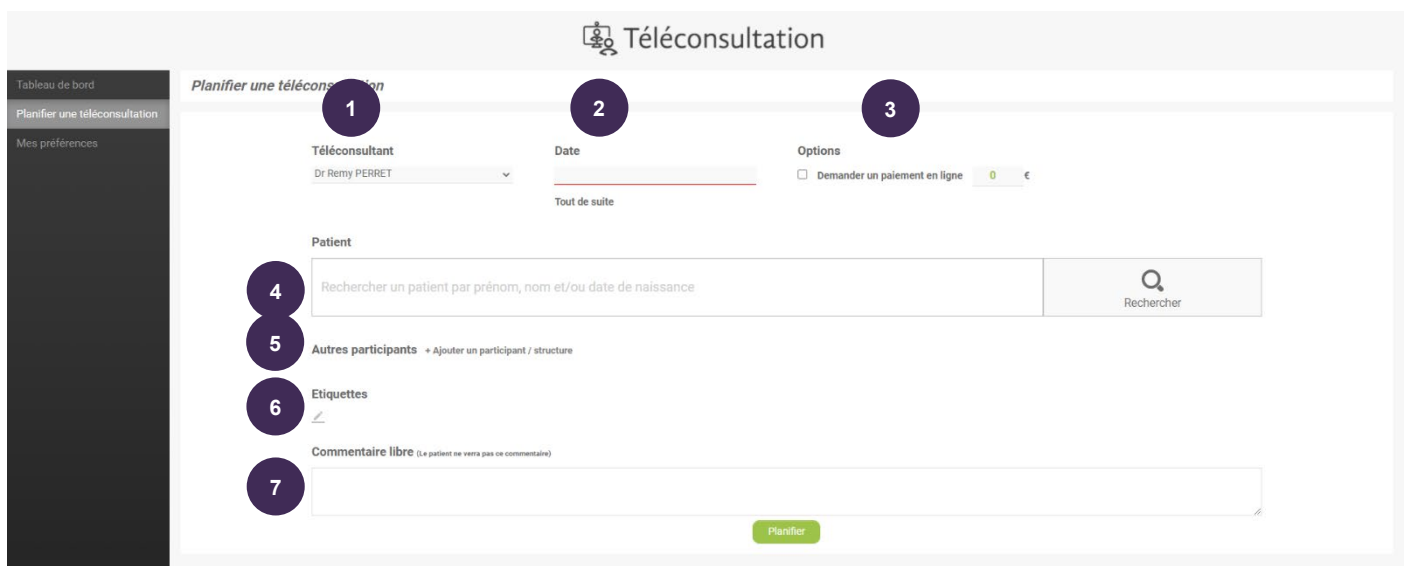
Téléconsultation

Tableau de bord
Planifier une téléconsultation
Mes préférences

Planifier une télécons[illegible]ion

1
2
3

Téléconsultant
Dr Remy PERRET

Date
Tout de suite

Options
Demander un paiement en ligne 0 €

Patient

4
Rechercher un patient par prénom, nom et/ou date de naissance
Rechercher

5
Autres participants + Ajouter un participant / structure

6
Etiquettes

Commentaire libre (Le patient ne verra pas ce commentaire)

7

Planifier